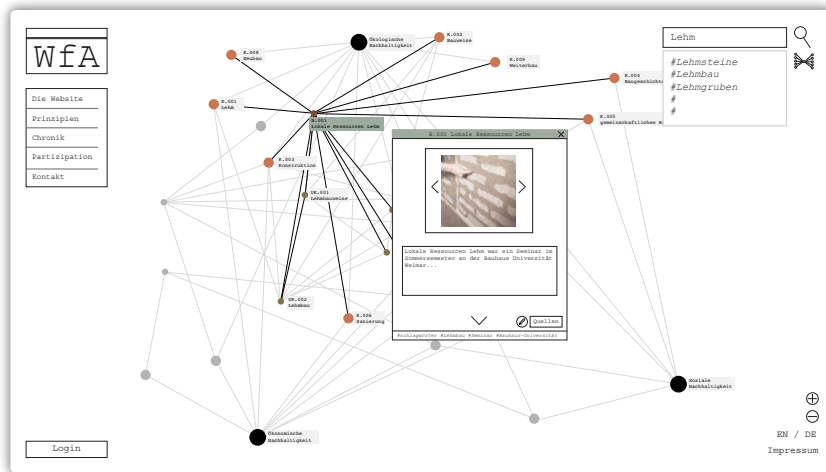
WfA

Die Website
Prinzipien
Chronik
Partizipation
Kontakt

Login

K.008 Neubau

Ökologische Nachhaltigkeit

K.002 Bauweise

K.009 Weiterbau

K.004 Baugeschichte

K.001 Lehm

B.001 Lokale Ressourcen Lehm

K.005 gemeinschaftliches B

K.003 Konstruktion

UK.001 Lehmbauweise

UK.002 Lehmbau

K.006 Sanierung

Soziale Nachhaltigkeit

Ökonomische Nachhaltigkeit

Lehm

#Lehmsteine
#Lehmbau
#Lehmgruben
#
#

B.001 Lokale Ressourcen Lehm

Lokale Ressourcen Lehm war ein Seminar im Sommersemester an der Bauhaus Universität Weimar...

Quellen

#schlagwörter #Lehmbau #Seminar #Bauhaus-Universität

EN / DE
Impressum